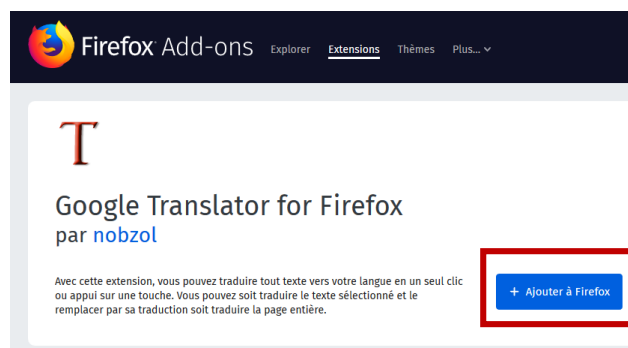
Firefox Add-ons Explorer Extensions Thèmes Plus…

T

Google Translator for Firefox
par nobzol

Avec cette extension, vous pouvez traduire tout texte vers votre langue en un seul clic ou appui sur une touche. Vous pouvez soit traduire le texte sélectionné et le remplacer par sa traduction soit traduire la page entière.

+ Ajouter à Firefox